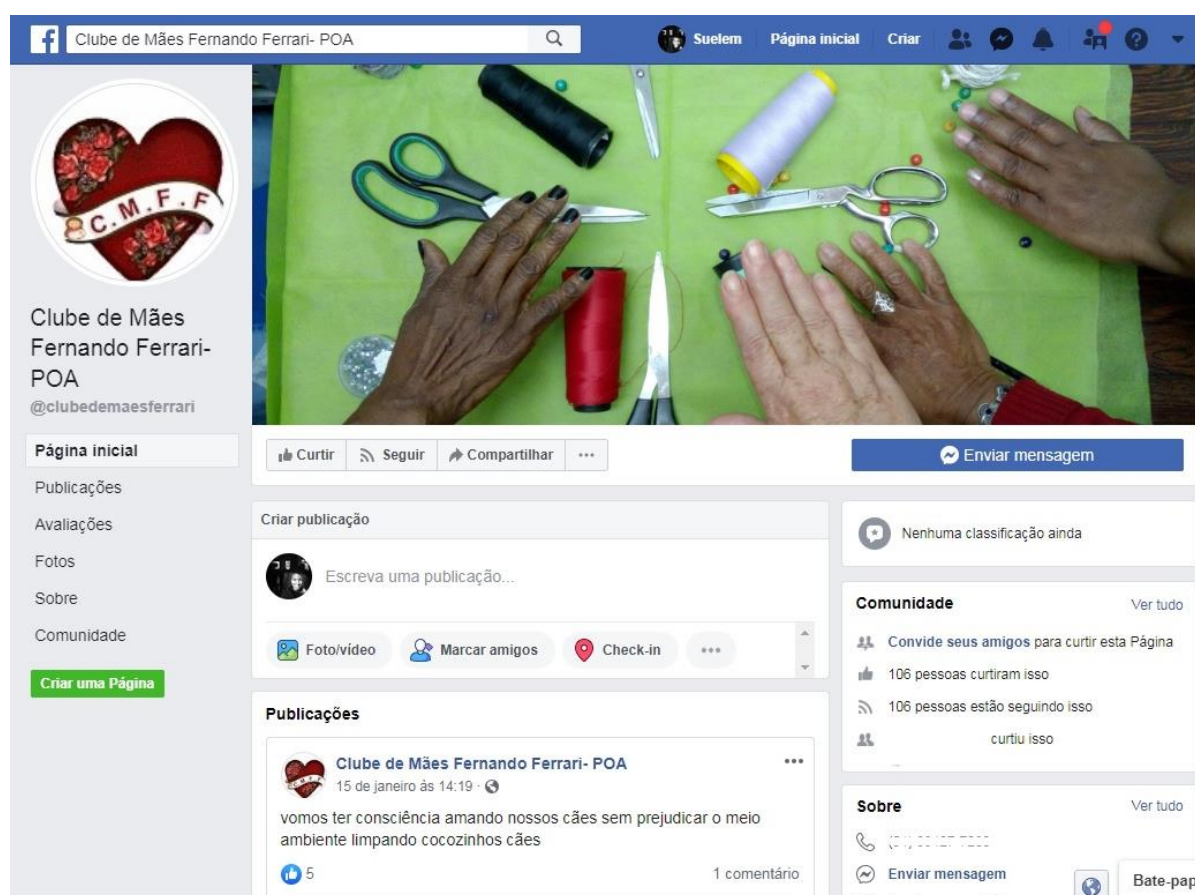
Clube de Mães Fernando Ferrari- POA

Suelem Página inicial Criar

C.M.F.F

Clube de Mães Fernando Ferrari- POA
@clubedemaesferrari

Página inicial
Publicações
Avaliações
Fotos
Sobre
Comunidade

Criar uma Página

Curtir Seguir Compartilhar ···

Enviar mensagem

Criar publicação

Escreva uma publicação...

Foto/vídeo Marcar amigos Check-in ···

Publicações

Clube de Mães Fernando Ferrari- POA
15 de janeiro às 14:19 ·

vomos ter consciência amando nossos cães sem prejudicar o meio ambiente limpando cocozinhos cães

5 1 comentário

Nenhuma classificação ainda

Comunidade Ver tudo

Convide seus amigos para curtir esta Página
106 pessoas curtiram isso
106 pessoas estão seguindo isso
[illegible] curtiu isso

Sobre Ver tudo

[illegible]

Enviar mensagem

Bate-pap